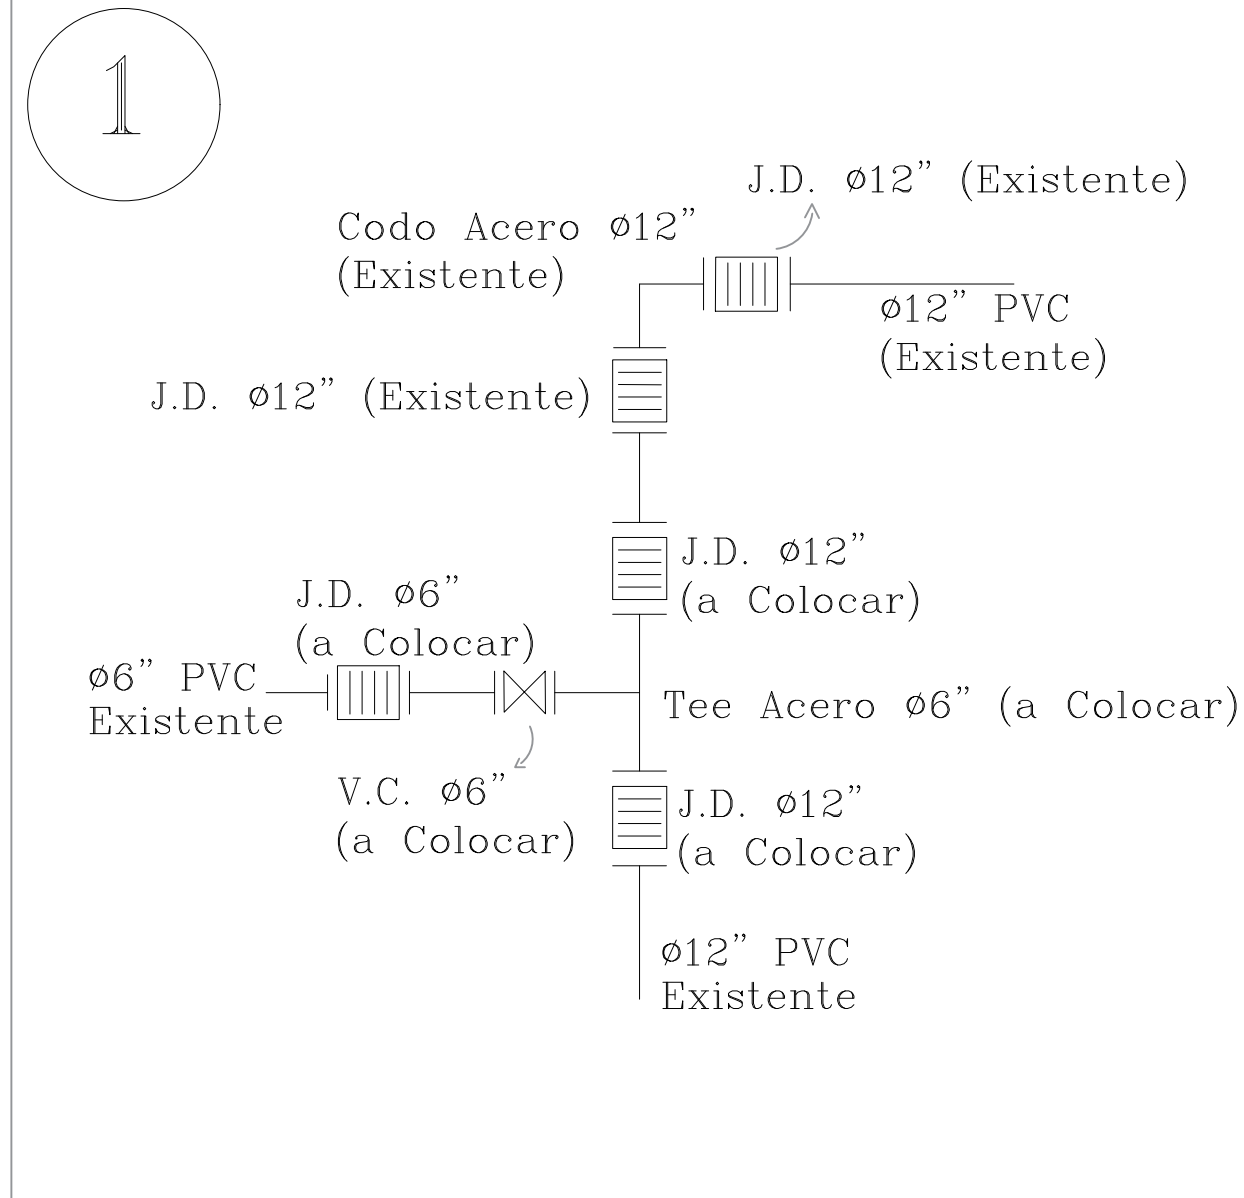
1

J.D. ø12" (Existente)

Codo Acero ø12" (Existente)

ø12" PVC (Existente)

J.D. ø12" (Existente)

J.D. ø12" (a Colocar)

J.D. ø6" (a Colocar)

ø6" PVC Existente

Tee Acero ø6" (a Colocar)

V.C. ø6" (a Colocar)

J.D. ø12" (a Colocar)

ø12" PVC Existente